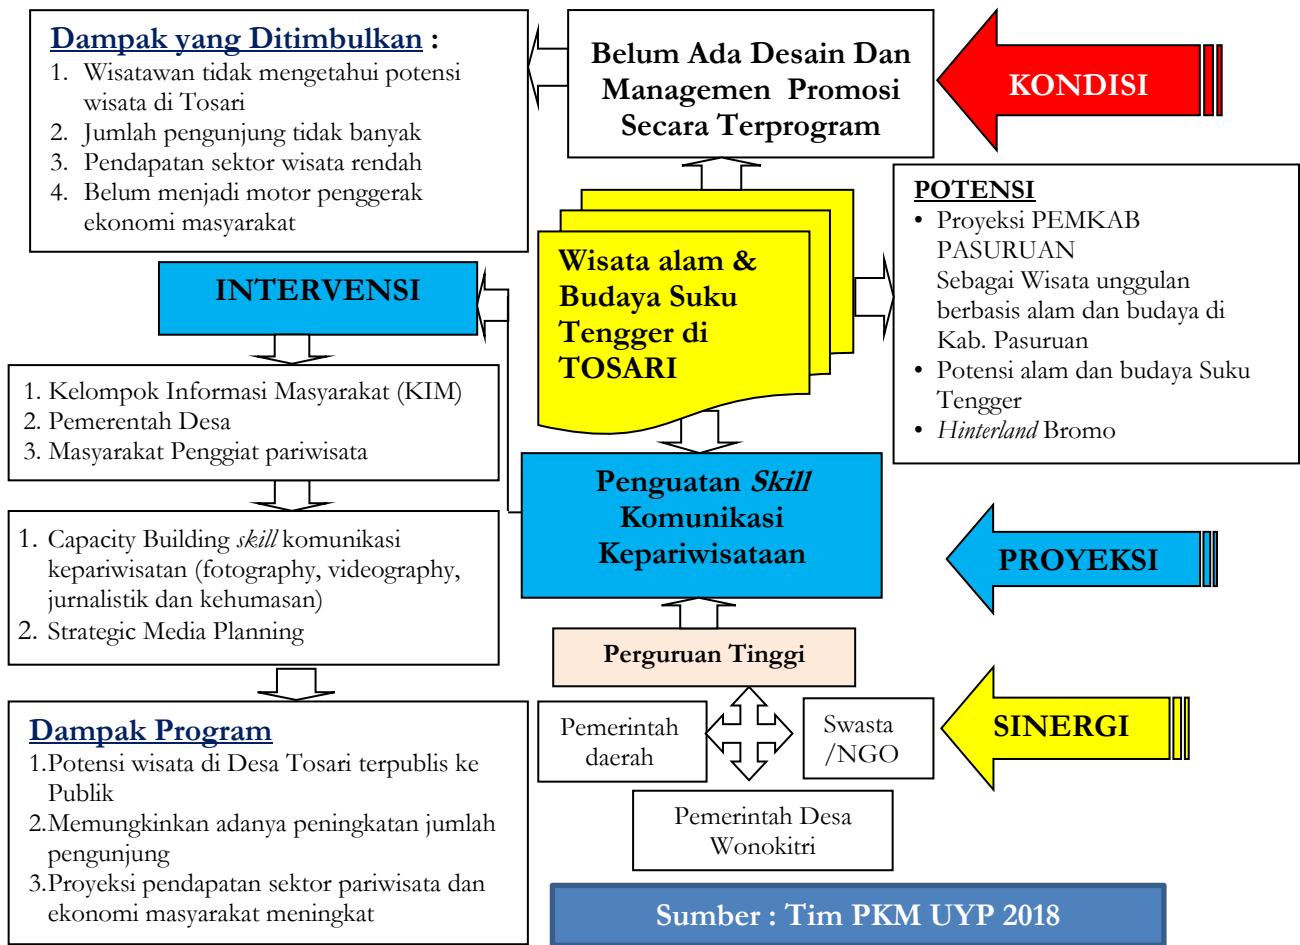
Dampak yang Ditimbulkan :
1. Wisatawan tidak mengetahui potensi wisata di Tosari
2. Jumlah pengunjung tidak banyak
3. Pendapatan sektor wisata rendah
4. Belum menjadi motor penggerak ekonomi masyarakat

Belum Ada Desain Dan Managemen Promosi Secara Terprogram

KONDISI

INTERVENSI

Wisata alam & Budaya Suku Tengger di TOSARI

POTENSI
• Proyeksi PEMKAB PASURUAN Sebagai Wisata unggulan berbasis alam dan budaya di Kab. Pasuruan
• Potensi alam dan budaya Suku Tengger
• *Hinterland* Bromo

1. Kelompok Informasi Masyarakat (KIM)
2. Pemerentah Desa
3. Masyarakat Penggiat pariwisata

Penguatan *Skill* Komunikasi Kepariwisataan

PROYEKSI

1. Capacity Building *skill* komunikasi kepariwisatan (fotography, videography, jurnalistik dan kehumasan)
2. Strategic Media Planning

Perguruan Tinggi

Pemerintah daerah

Swasta /NGO

SINERGI

Pemerintah Desa Wonokitri

Dampak Program
1.Potensi wisata di Desa Tosari terpublis ke Publik
2.Memungkinkan adanya peningkatan jumlah pengunjung
3.Proyeksi pendapatan sektor pariwisata dan ekonomi masyarakat meningkat

Sumber : Tim PKM UYP 2018